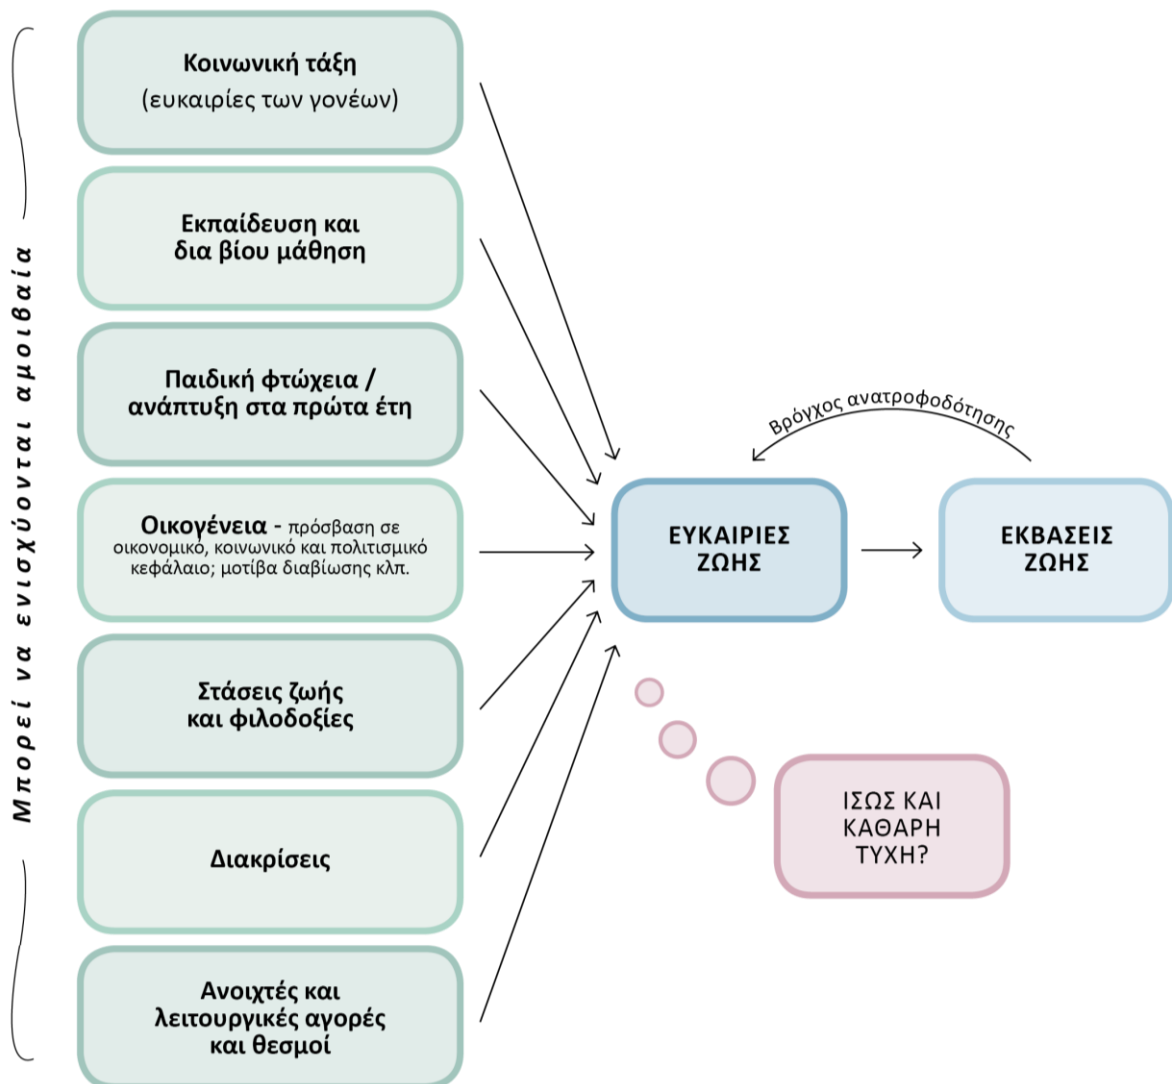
Μπορεί να ενισχύονται αμοιβαία

Κοινωνική τάξη
(ευκαιρίες των γονέων)

Εκπαίδευση και δια βίου μάθηση

Παιδική φτώχεια / ανάπτυξη στα πρώτα έτη

Οικογένεια - πρόσβαση σε οικονομικό, κοινωνικό και πολιτισμικό κεφάλαιο; μοτίβα διαβίωσης κλπ.

Στάσεις ζωής και φιλοδοξίες

Διακρίσεις

Ανοιχτές και λειτουργικές αγορές και θεσμοί

Βρόγχος ανατροφοδότησης

ΕΥΚΑΙΡΙΕΣ ΖΩΗΣ

ΕΚΒΑΣΕΙΣ ΖΩΗΣ

ΙΣΩΣ ΚΑΙ ΚΑΘΑΡΗ ΤΥΧΗ?